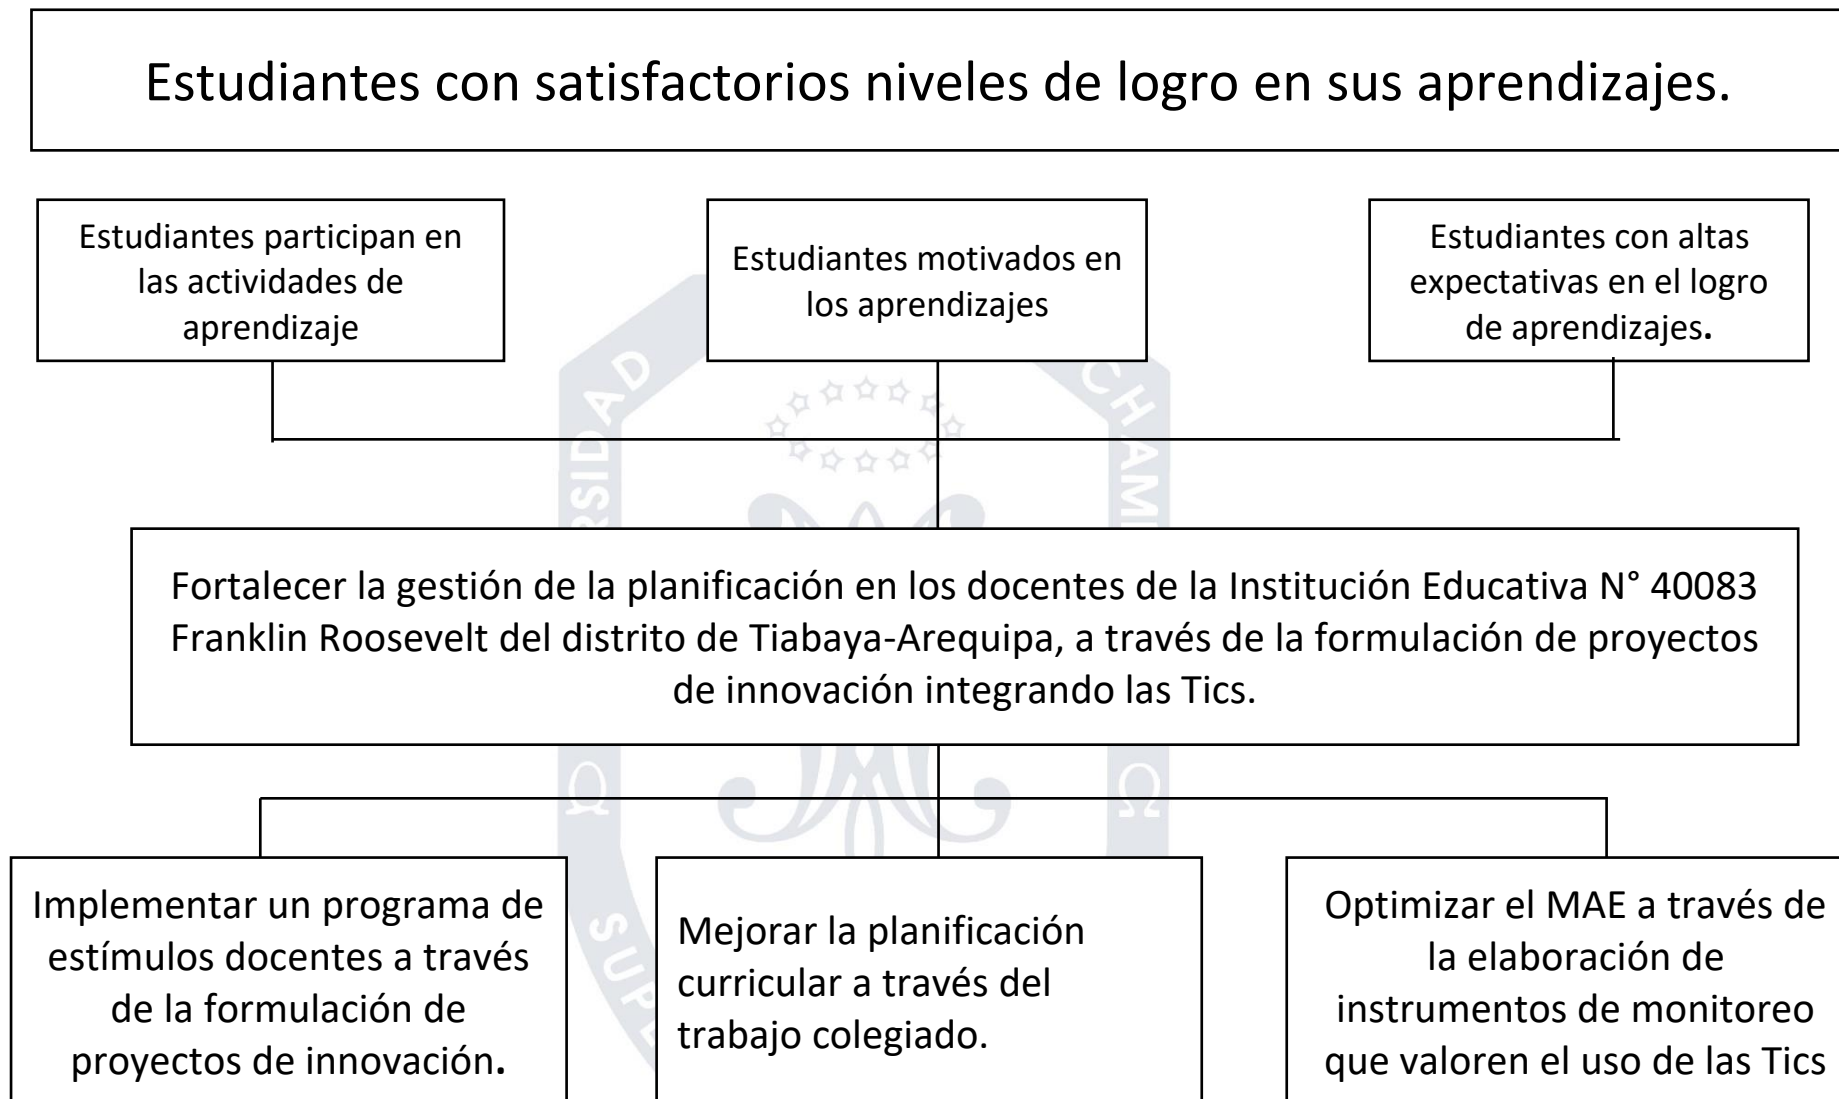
Estudiantes con satisfactorios niveles de logro en sus aprendizajes.

Estudiantes participan en las actividades de aprendizaje

Estudiantes motivados en los aprendizajes

Estudiantes con altas expectativas en el logro de aprendizajes.

Fortalecer la gestión de la planificación en los docentes de la Institución Educativa N° 40083 Franklin Roosevelt del distrito de Tiabaya-Arequipa, a través de la formulación de proyectos de innovación integrando las Tics.

Implementar un programa de estímulos docentes a través de la formulación de proyectos de innovación.

Mejorar la planificación curricular a través del trabajo colegiado.

Optimizar el MAE a través de la elaboración de instrumentos de monitoreo que valoren el uso de las Tics